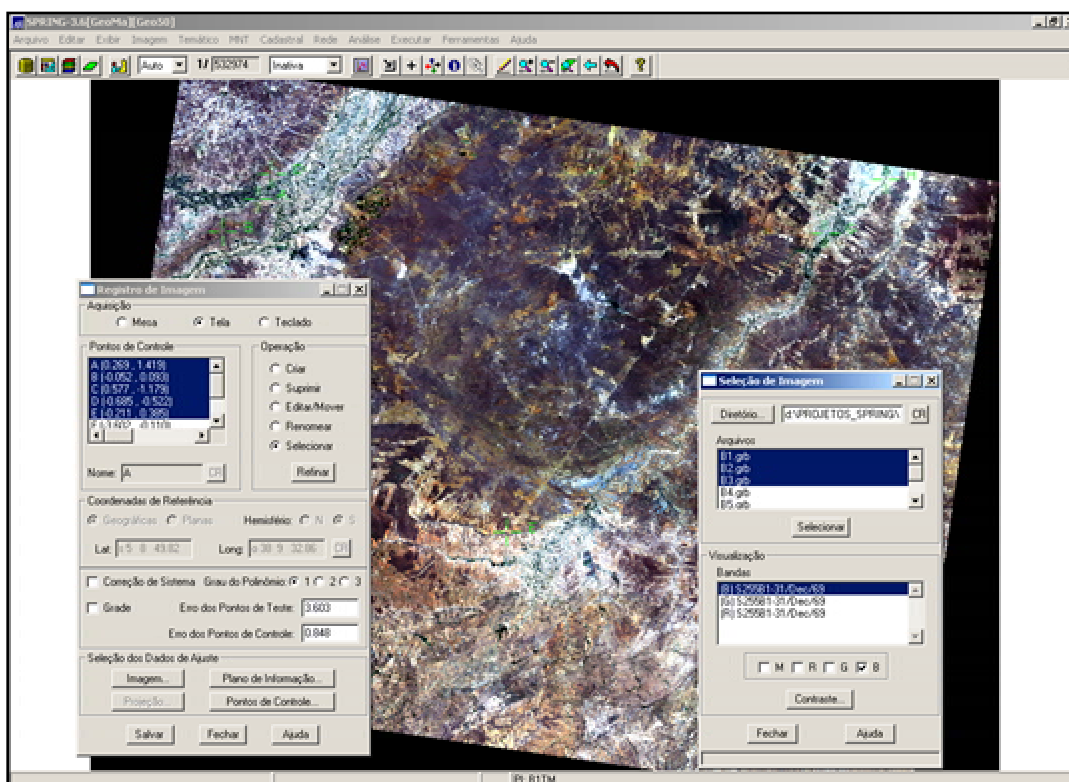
SPRING-3.6[GeoMa][Geo50]

Arquivo Editar Exibir Imagem Temático MNT Cadastral Rede Análise Executar Ferramentas Ajuda

Auto 1/ 532974 Inativa ?

Registro de Imagem

Aquisição
Mesa Tela Teclado

Pontos de Controle
A (0.269 , 1.419)
B (-0.052 , 0.093)
C (0.577 , -1.179)
D (-0.685 , -0.522)
E (-0.211 , 0.389)
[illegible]

Operação
Criar
Suprimir
Editar/Mover
Renomear
Selecionar

Nome: A CR

Refinar

Coordenadas de Referência
Geográficas Planas Hemisfério: N S
Lat: s 5 8 49.82 Long: o 38 9 32.06 CR

Correção de Sistema Grau do Polinômio: 1 2 3
Grade Erro dos Pontos de Teste: 3.603
Erro dos Pontos de Controle: 0.848

Seleção dos Dados de Ajuste
Imagem... Plano de Informação...
Projeção... Pontos de Controle...

Salvar Fechar Ajuda

Seleção de Imagem

Diretório... d:\PROJETOS_SPRING\ CR

Arquivos
B1.grb
B2.grb
B3.grb
B4.grb
B5.grb

Selecionar

Visualização
Bandas
(B) S25581-31/Dec/89
(G) S25581-31/Dec/89
(R) S25581-31/Dec/89

M R G B

Contraste...

Fechar Ajuda

PI: B1TM